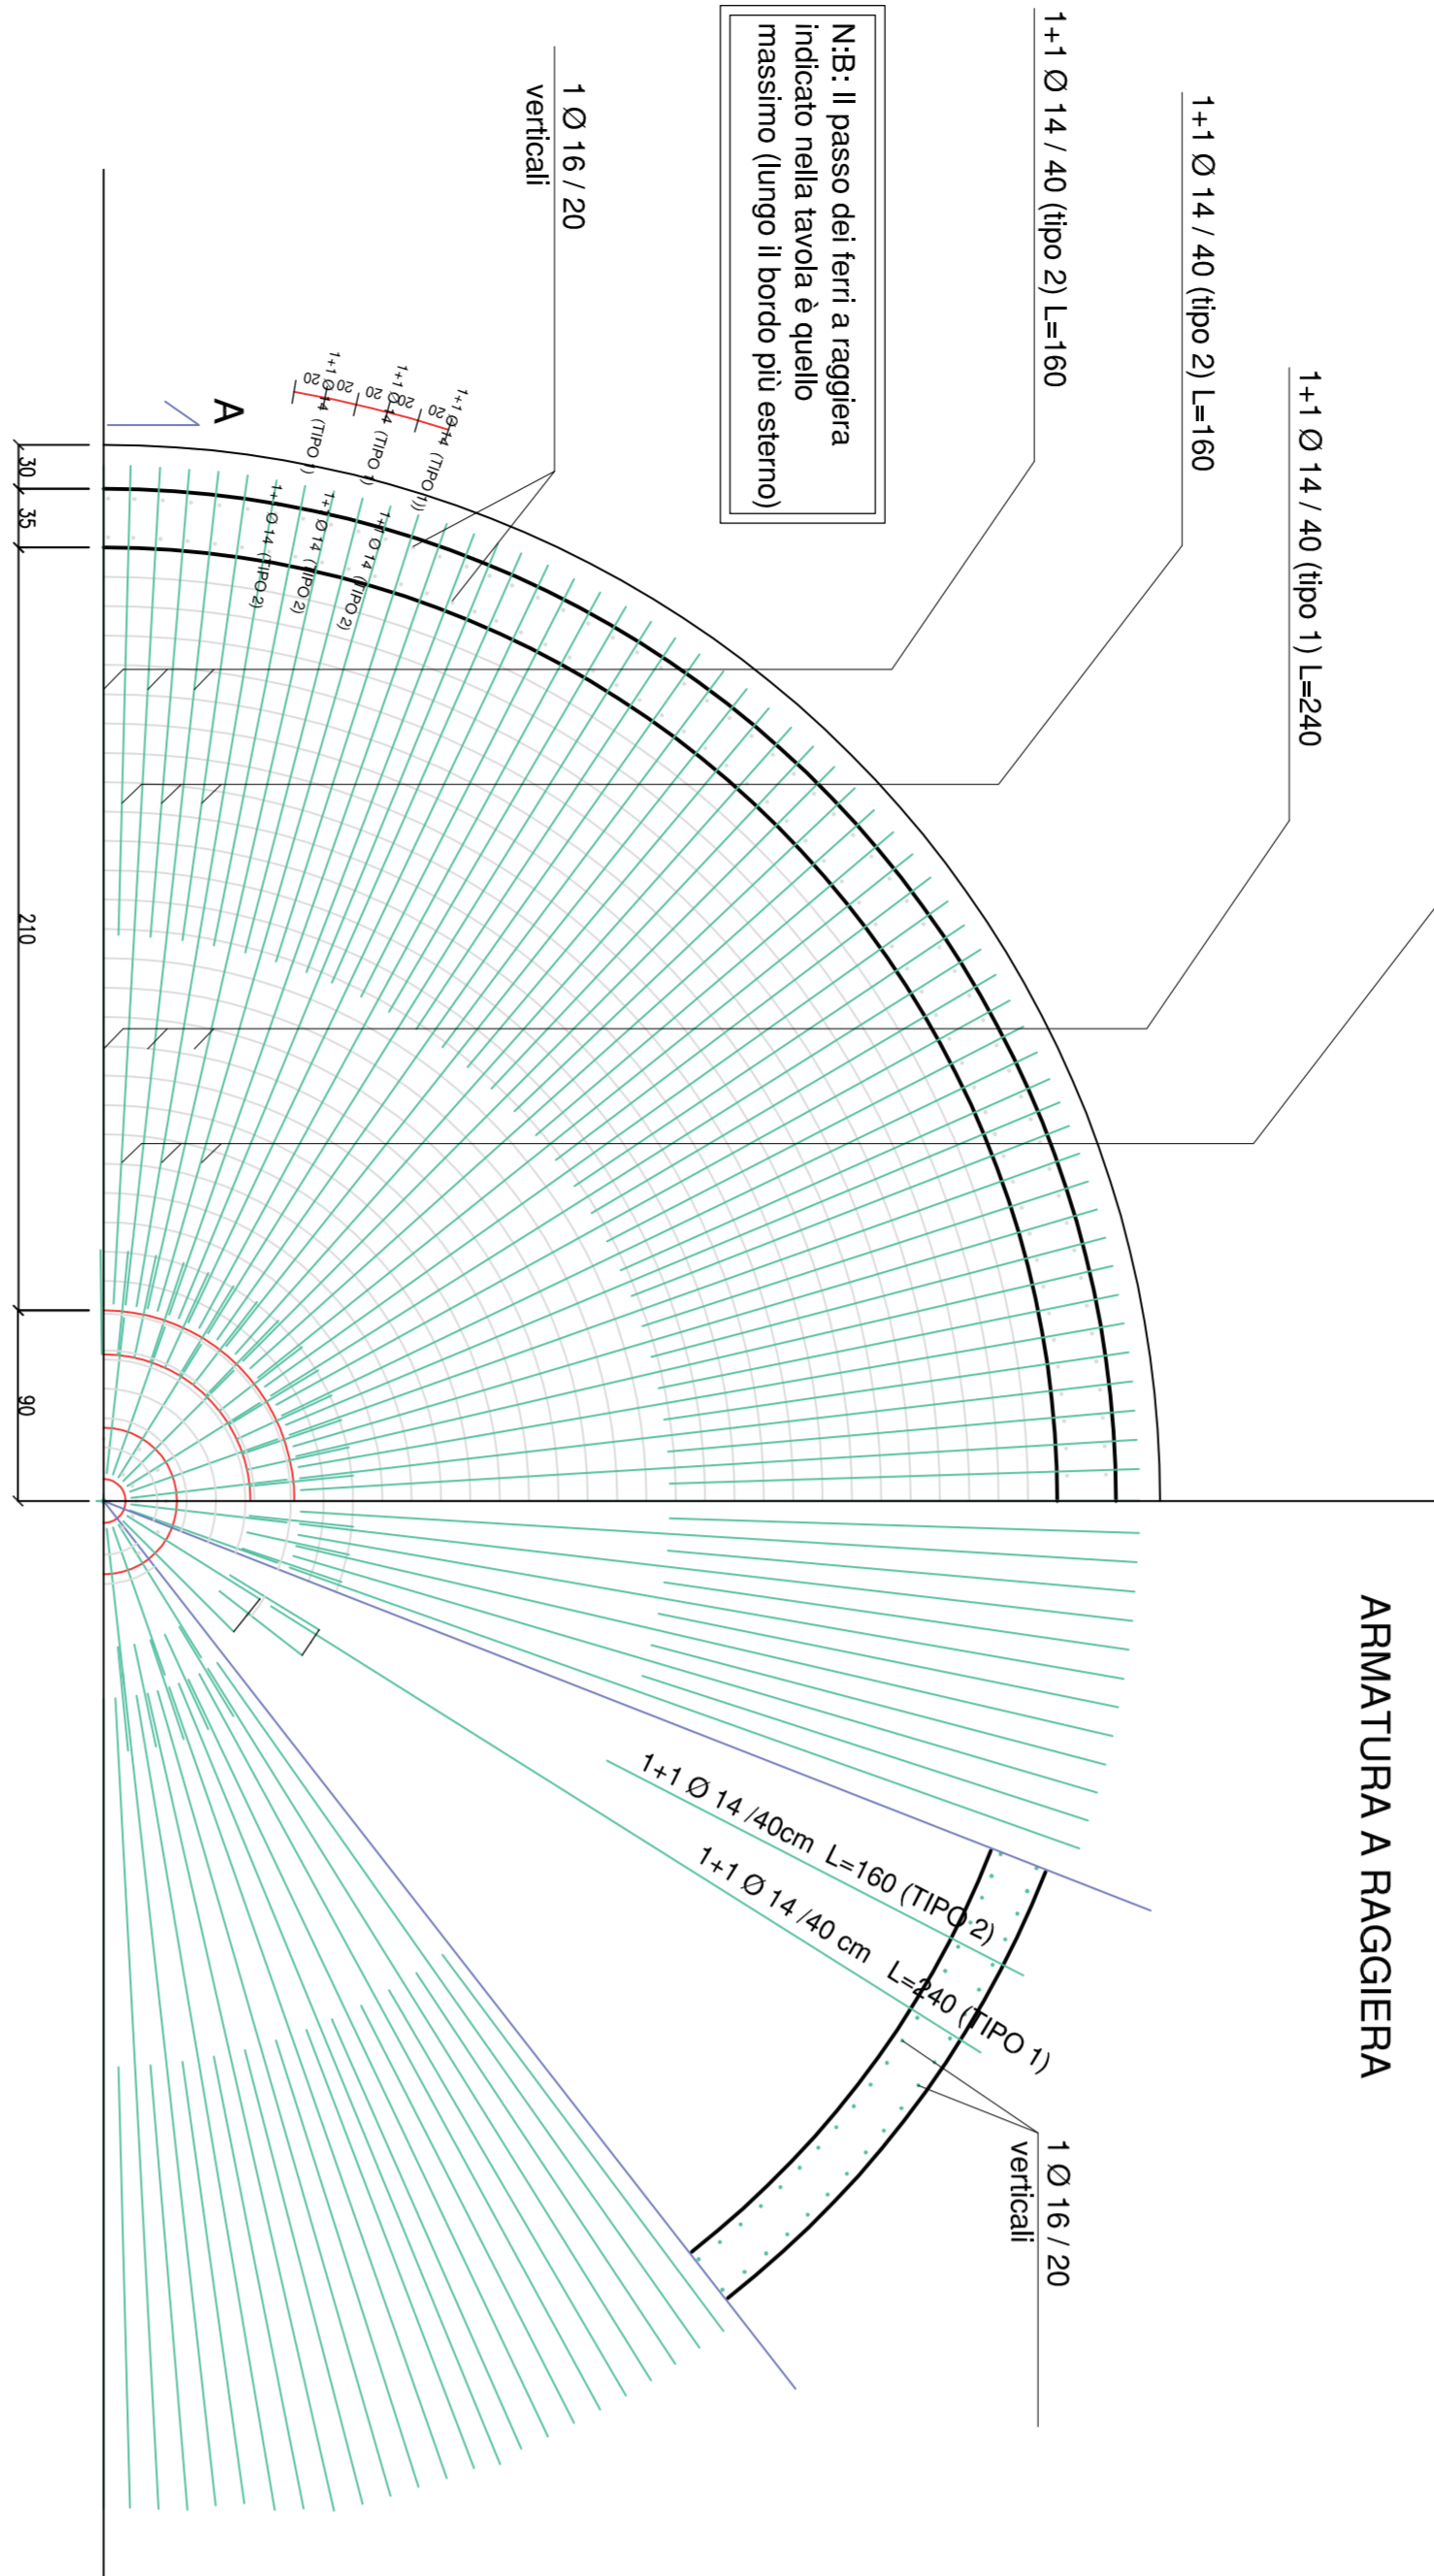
ARMATURA A RAGGIERA

N:B: Il passo dei ferri a raggiera indicato nella tavola è quello massimo (lungo il bordo più esterno)

1 Ø 16 / 20 verticali

1+1 Ø 14 / 40 (tipo 2) L=160

1+1 Ø 14 / 40 (tipo 2) L=160

1+1 Ø 14 / 40 (tipo 1) L=240

A

1+1 Ø 14 (TIPO 1) 20 20

1+1 Ø 14 (TIPO 1) 20 20

1+1 Ø 14 (TIPO 1) 20 20

1+1 Ø 14 (TIPO 2)

1+1 Ø 14 (TIPO 2)

1+1 Ø 14 (TIPO 2)

30

35

210

90

1+1 Ø 14 /40cm L=160 (TIPO 2)

1+1 Ø 14 /40 cm L=240 (TIPO 1)

1 Ø 16 / 20 verticali